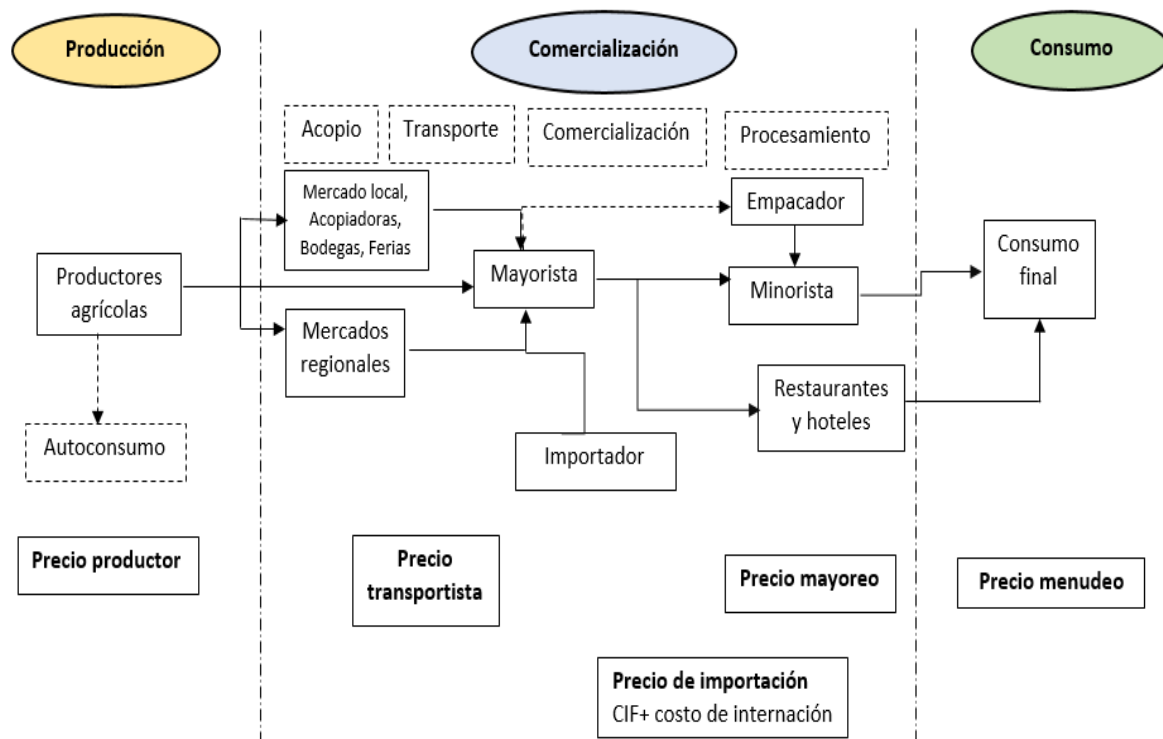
Producción

Comercialización

Consumo

Acopio

Transporte

Comercialización

Procesamiento

Mercado local, Acopiadoras, Bodegas, Ferias

Empacador

Productores agrícolas

Mayorista

Minorista

Consumo final

Mercados regionales

Restaurantes y hoteles

Autoconsumo

Importador

Precio productor

Precio transportista

Precio mayoreo

Precio menudeo

Precio de importación
CIF+ costo de internación